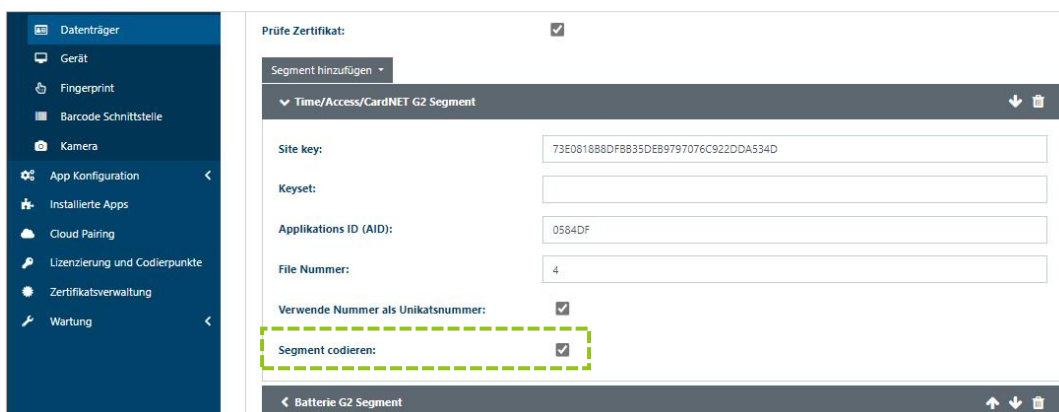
Datenträger
Gerät
Fingerprint
Barcode Schnittstelle
Kamera
App Konfiguration
Installierte Apps
Cloud Pairing
Lizenzierung und Codierpunkte
Zertifikatsverwaltung
Wartung

Prüfe Zertifikat:

Segment hinzufügen

Time/Access/CardNET G2 Segment

Site key: 73E0818B8DFBB35DEB9797076C922DDA534D

Keyset:

Applikations ID (AID): 0584DF

File Nummer: 4

Verwende Nummer als Unikatsnummer:

Segment codieren:

Batterie G2 Segment